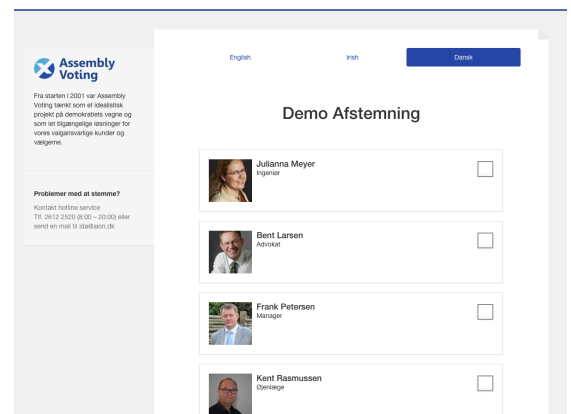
Assembly Voting

Fra starten i 2001 var Assembly Voting tænkt som et idealistisk projekt på demokratiets vegne og som let tilgængelige løsninger for vores valgansvarlige kunder og vælgerne.

Problemer med at stemme?

Kontakt hotline service
Tlf. 2612 2520 (8:00 – 20:00) eller send en mail til ida@aion.dk

English

Irish

Dansk

Demo Afstemning

Julianna Meyer
Ingeniør

Bent Larsen
Advokat

Frank Petersen
Manager

Kent Rasmussen
Øjenlæge